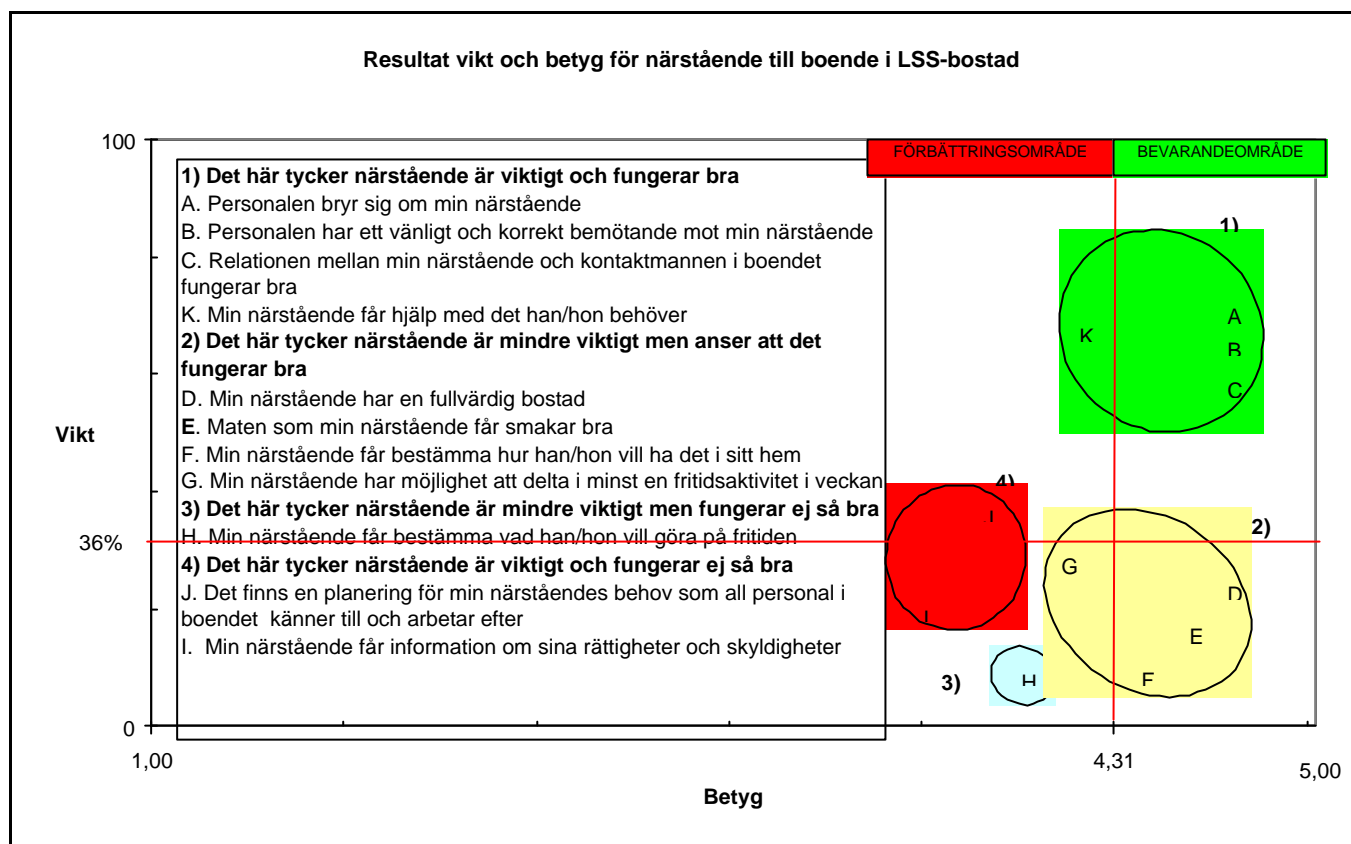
Resultat vikt och betyg för närstående till boende i LSS-bostad

100

FÖRBÄTTRINGSOMRÅDE

BEVARANDEOMRÅDE

**1) Det här tycker närstående är viktigt och fungerar bra**
A. Personalen bryr sig om min närstående
B. Personalen har ett vänligt och korrekt bemötande mot min närstående
C. Relationen mellan min närstående och kontaktmannen i boendet fungerar bra
K. Min närstående får hjälp med det han/hon behöver
**2) Det här tycker närstående är mindre viktigt men anser att det fungerar bra**
D. Min närstående har en fullvärdig bostad
**E**. Maten som min närstående får smakar bra
F. Min närstående får bestämma hur han/hon vill ha det i sitt hem
G. Min närstående har möjlighet att delta i minst en fritidsaktivitet i veckan
**3) Det här tycker närstående är mindre viktigt men fungerar ej så bra**
H. Min närstående får bestämma vad han/hon vill göra på fritiden
**4) Det här tycker närstående är viktigt och fungerar ej så bra**
J. Det finns en planering för min närståendes behov som all personal i boendet känner till och arbetar efter
I. Min närstående får information om sina rättigheter och skyldigheter

Vikt

36%

0

1)

K

A

B

C

4)

I

J

2)

G

D

E

F

3)

H

1,00

4,31

5,00

Betyg